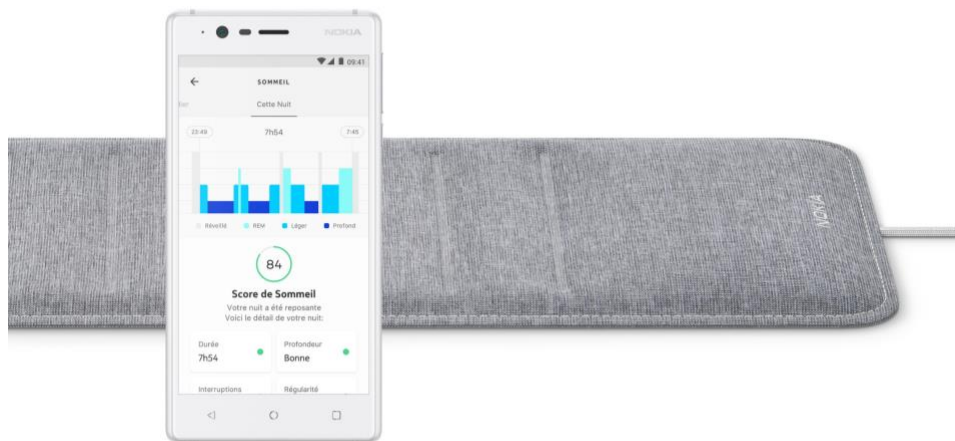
NOKIA

09:41

SOMMEIL

ier

Cette Nuit

23:49

7h54

7:45

Réveillé

REM

Léger

Profond

84

Score de Sommeil

Votre nuit a été reposante
Voici le détail de votre nuit:

Durée
7h54

Profondeur
Bonne

Interruptions

Régularité

NOKIA